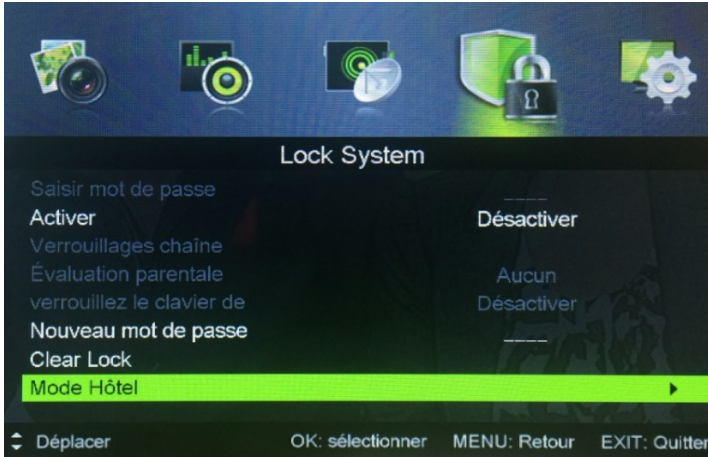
Lock System

| | |
|---|---|
| Saisir mot de passe | ---- |
| Activer | Désactiver |
| Verrouillages chaîne | |
| Évaluation parentale | Aucun |
| verrouillez le clavier de | Désactiver |
| Nouveau mot de passe | ---- |
| Clear Lock | |
| Mode Hôtel | ▸ |

Déplacer OK: sélectionner MENU: Retour EXIT: Quitter